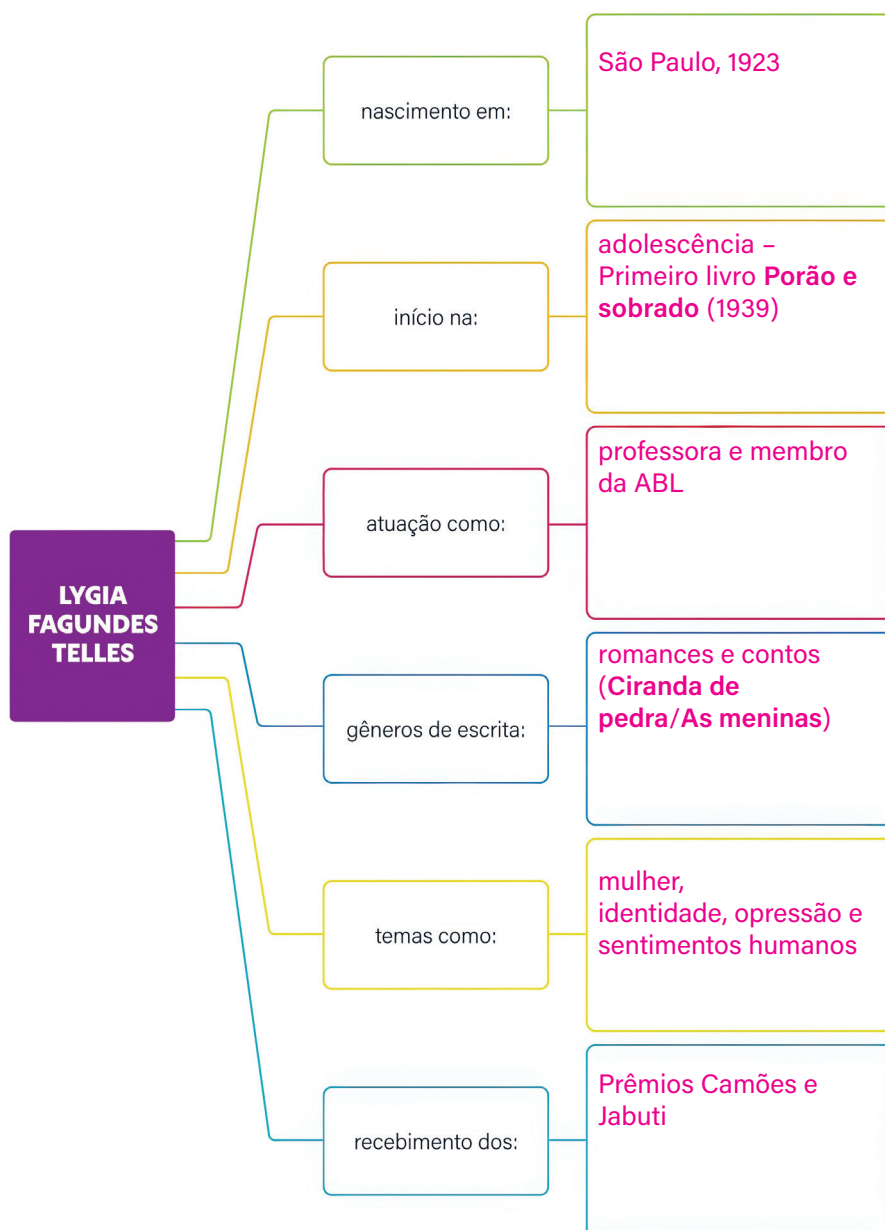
LYGIA FAGUNDES TELLES

nascimento em:

São Paulo, 1923

início na:

adolescência – Primeiro livro **Porão e sobrado** (1939)

atuação como:

professora e membro da ABL

gêneros de escrita:

romances e contos (**Ciranda de pedra**/**As meninas**)

temas como:

mulher, identidade, opressão e sentimentos humanos

recebimento dos:

Prêmios Camões e Jabuti